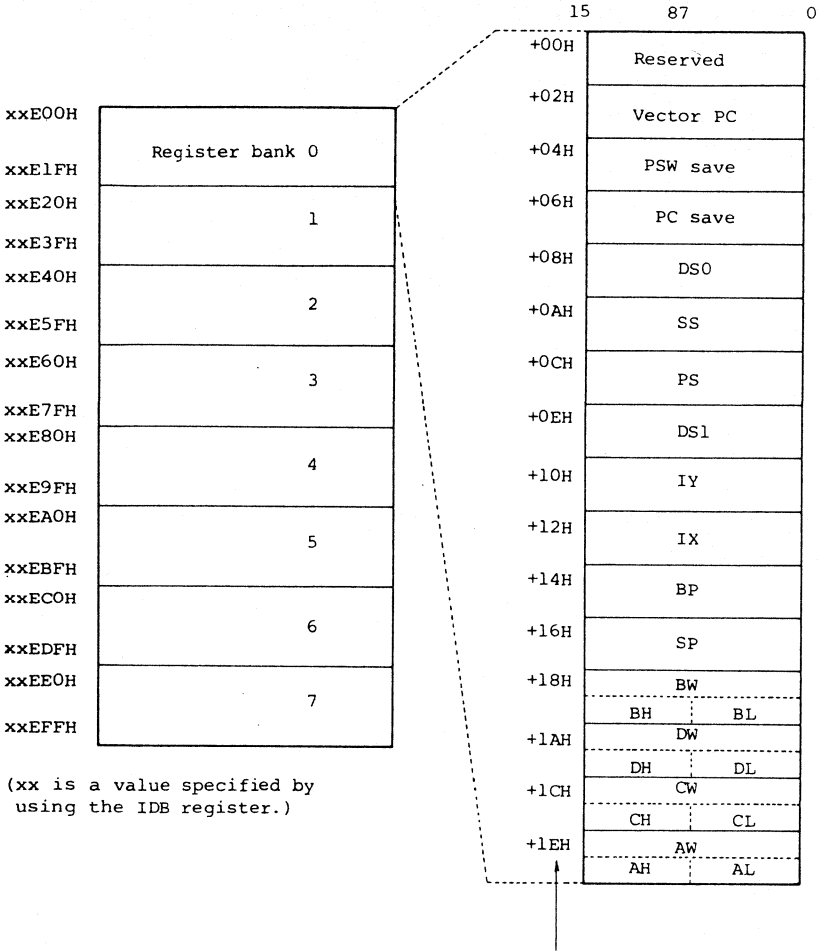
xxE00H
Register bank 0
xxE1FH
xxE20H
1
xxE3FH
xxE40H
2
xxE5FH
xxE60H
3
xxE7FH
xxE80H
4
xxE9FH
xxEA0H
5
xxEBFH
xxEC0H
6
xxEDFH
xxEE0H
7
xxEFFH

(xx is a value specified by using the IDB register.)

15 87 0

| | |
|---|---|
| +00H | Reserved |
| +02H | Vector PC |
| +04H | PSW save |
| +06H | PC save |
| +08H | DS0 |
| +0AH | SS |
| +0CH | PS |
| +0EH | DS1 |
| +10H | IY |
| +12H | IX |
| +14H | BP |
| +16H | SP |
| +18H | BW / BH BL |
| +1AH | DW / DH DL |
| +1CH | CW / CH CL |
| +1EH | AW / AH AL |